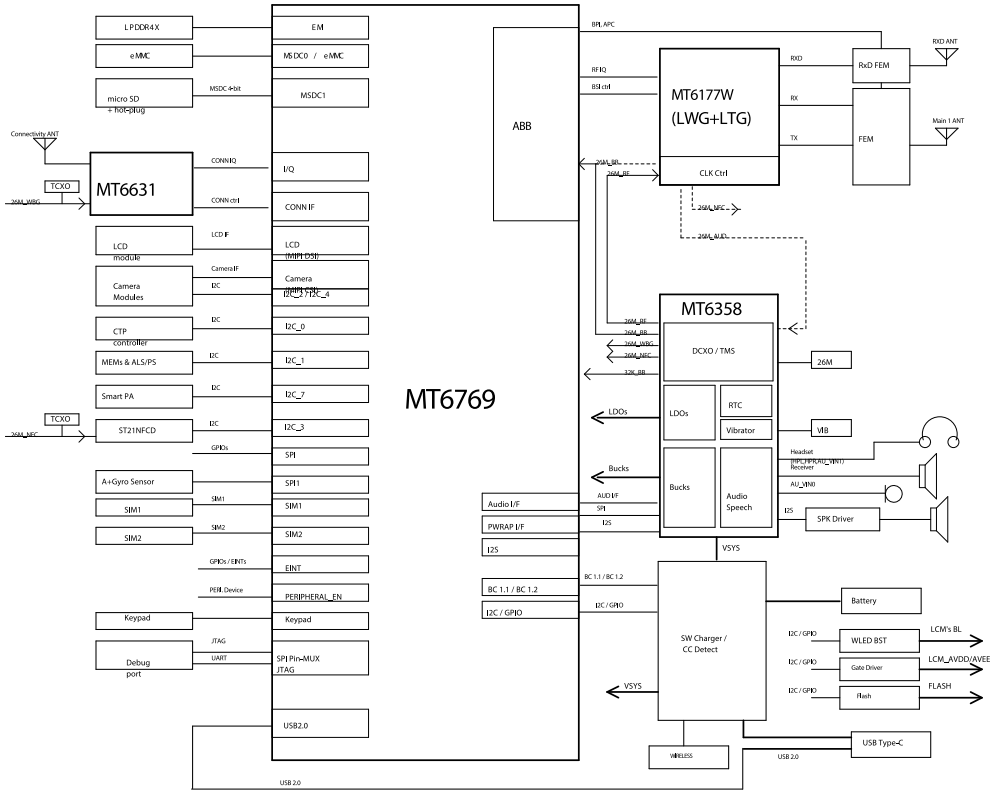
LPDDR4X
EM
eMMC
MSDC0 / eMMC
micro SD + hot-plug
MSDC 4-bit
MSDC1
Connectivity ANT
CONNIQ
I/Q
TCXO
MT6631
26M_WBG
CONN ctrl
CONN IF
LCD module
LCD IF
LCD (MIPI DSI)
Camera Modules
Camera IF
I2C
Camera (MIPI CSI)
I2C_2 / I2C_4
CTP controller
I2C
I2C_0
MEMs & ALS/PS
I2C
I2C_1
Smart PA
I2C
I2C_7
TCXO
26M_NFC
ST21NFCD
I2C
I2C_3
GPIOs
SPI
A+Gyro Sensor
SPI1
SIM1
SIM1
SIM1
SIM2
SIM2
SIM2
GPIOs / EINTs
EINT
PERI. Device
PERIPHERAL_EN
Keypad
Keypad
Debug port
JTAG
UART
SPI Pin-MUX JTAG
USB2.0
USB 2.0
MT6769
ABB
BPI, APC
RFIQ
BSI ctrl
MT6177W (LWG+LTG)
CLK Ctrl
26M_BB
26M_RF
26M_NFC
26M_AUD
RXD
RxD FEM
RXD ANT
RX
TX
FEM
Main 1 ANT
MT6358
26M_RF
26M_BB
26M_WBG
26M_NFC
32K_BB
DCXO / TMS
26M
LDOs
LDOs
RTC
Vibrator
VIB
Bucks
Bucks
Audio Speech
Headset (HP_HPR,AU_VIN1)
Receiver
AU_VIN0
I2S
SPK Driver
Audio I/F
AUD I/F
SPI
PWRAP I/F
I2S
I2S
VSYS
BC 1.1 / BC 1.2
BC 1.1 / BC 1.2
I2C / GPIO
I2C / GPIO
SW Charger / CC Detect
Battery
I2C / GPIO
WLED BST
LCM's BL
I2C / GPIO
Gate Driver
LCM_AVDD/AVEE
I2C / GPIO
Flash
FLASH
VSYS
WIRELESS
USB 2.0
USB Type-C